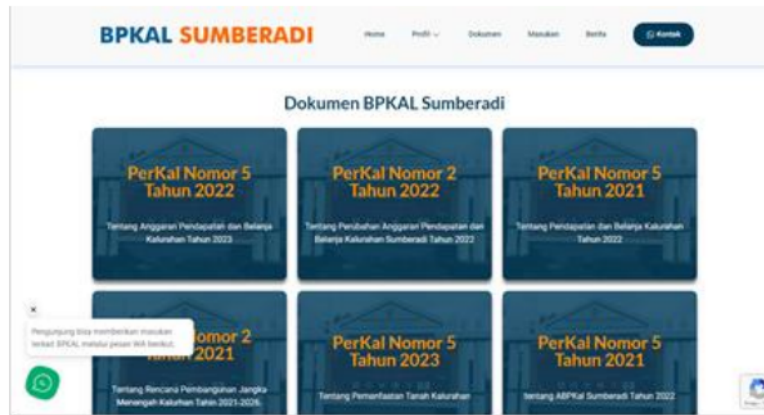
BPKAL SUMBERADI

Home Profil Dokumen Masukan Berita Kontak

Dokumen BPKAL Sumberadi

PerKal Nomor 5 Tahun 2022

Tentang Anggaran Pendapatan dan Belanja Kalurahan Tahun 2023

PerKal Nomor 2 Tahun 2022

Tentang Perubahan Anggaran Pendapatan dan Belanja Kalurahan Sumberadi Tahun 2022

PerKal Nomor 5 Tahun 2021

Tentang Pendapatan dan Belanja Kalurahan Tahun 2022

×

Pengunjung bisa memberikan masukan terkait BPKAL melalui pesan WA berikut.

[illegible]Nomor 2 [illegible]2021

Tentang Rencana Pembangunan Jangka Menengah Kalurhan Tahun 2021-2026

PerKal Nomor 5 Tahun 2023

Tentang Pemanfaatan Tanah Kalurahan

PerKal Nomor 5 Tahun 2021

tentang ABPKal Sumberadi Tahun 2022